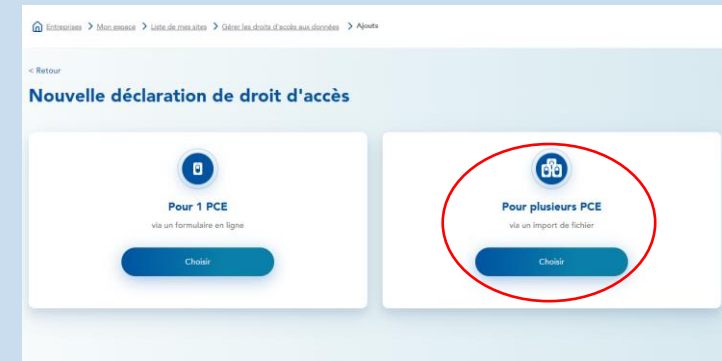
Entreprises > Mon espace > Liste de mes sites > Gérer les droits d'accès aux données > Ajouts

< Retour

Nouvelle déclaration de droit d'accès

Pour 1 PCE

via un formulaire en ligne

Choisir

Pour plusieurs PCE

via un import de fichier

Choisir